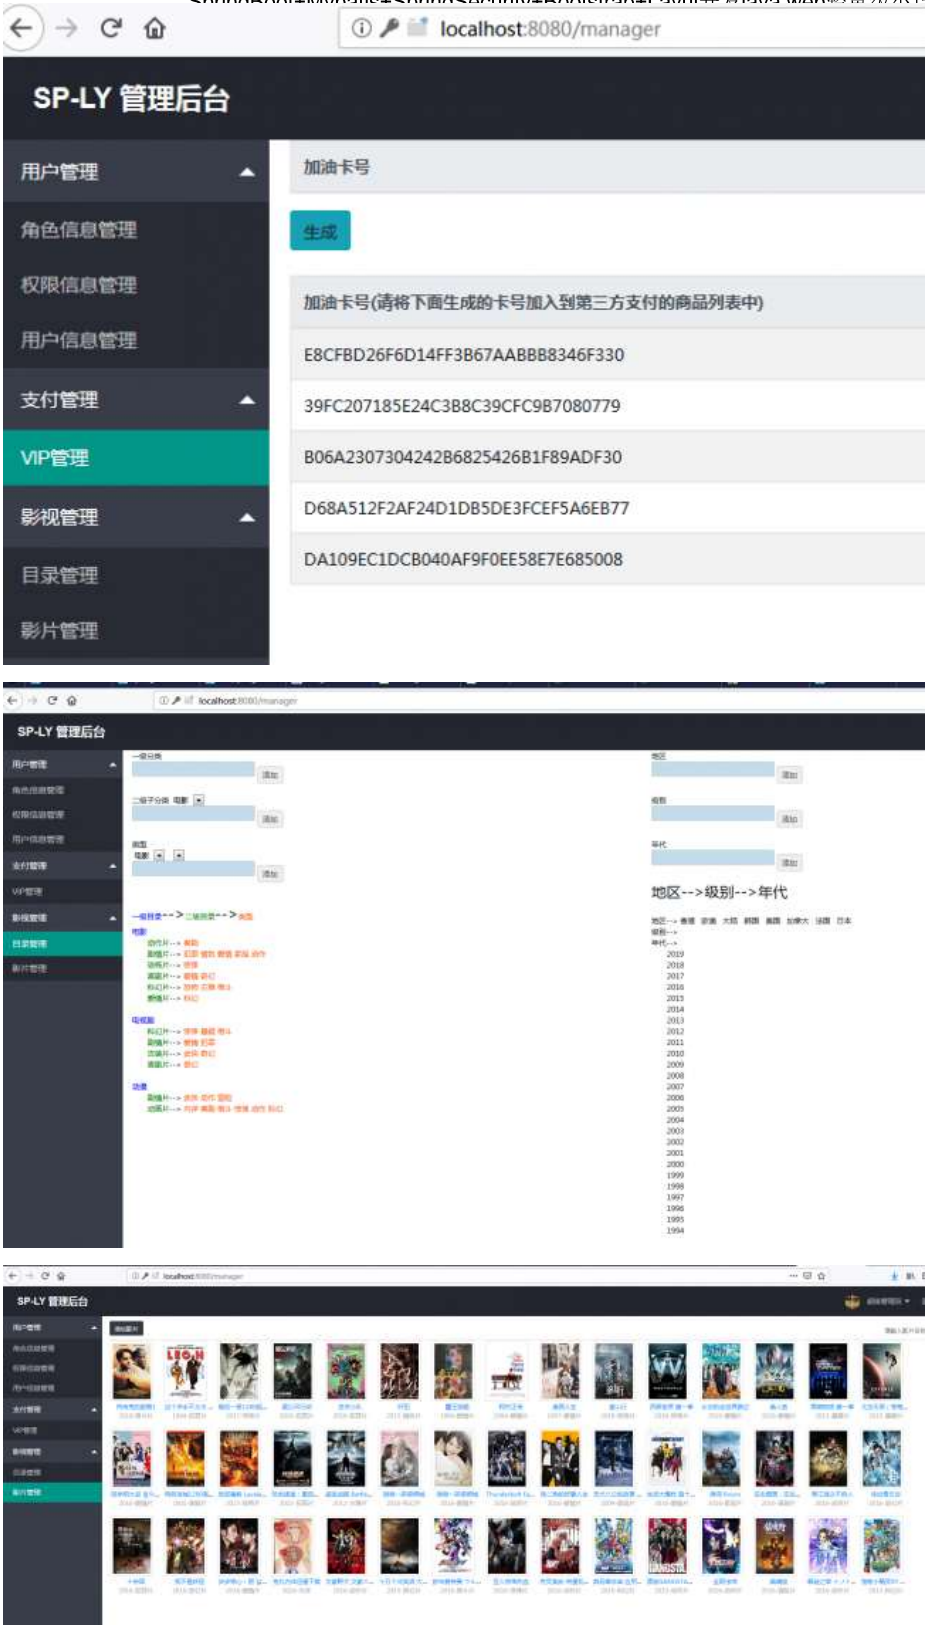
localhost:8080/manager

SP-LY 管理后台

用户管理
角色信息管理
权限信息管理
用户信息管理
支付管理
VIP管理
影视管理
目录管理
影片管理

加油卡号

生成

加油卡号(请将下面生成的卡号加入到第三方支付的商品列表中)

E8CFBD26F6D14FF3B67AABBB8346F330
39FC207185E24C3B8C39CFC9B7080779
B06A2307304242B6825426B1F89ADF30
D68A512F2AF24D1DB5DE3FCEF5A6EB77
DA109EC1DCB040AF9F0EE58E7E685008

localhost:8080/manager

SP-LY 管理后台

用户管理
角色信息管理
权限信息管理
用户信息管理
支付管理
VIP管理
影视管理
目录管理
影片管理

一级分类
添加
二级子分类 电影
添加
类型
电影
添加

一级目录-->二级目录-->类型
电影
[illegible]
电视剧
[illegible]
动漫
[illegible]

地区
添加
级别
添加
年代
添加

地区-->级别-->年代

地区--> 香港 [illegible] 日本
级别-->
年代-->
2019
2018
2017
2016
2015
2014
2013
2012
2011
2010
2009
2008
2007
2006
2005
2004
2003
2002
2001
2000
1999
1998
1997
1996
1995
1994

localhost:8080/manager

SP-LY 管理后台

用户管理
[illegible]